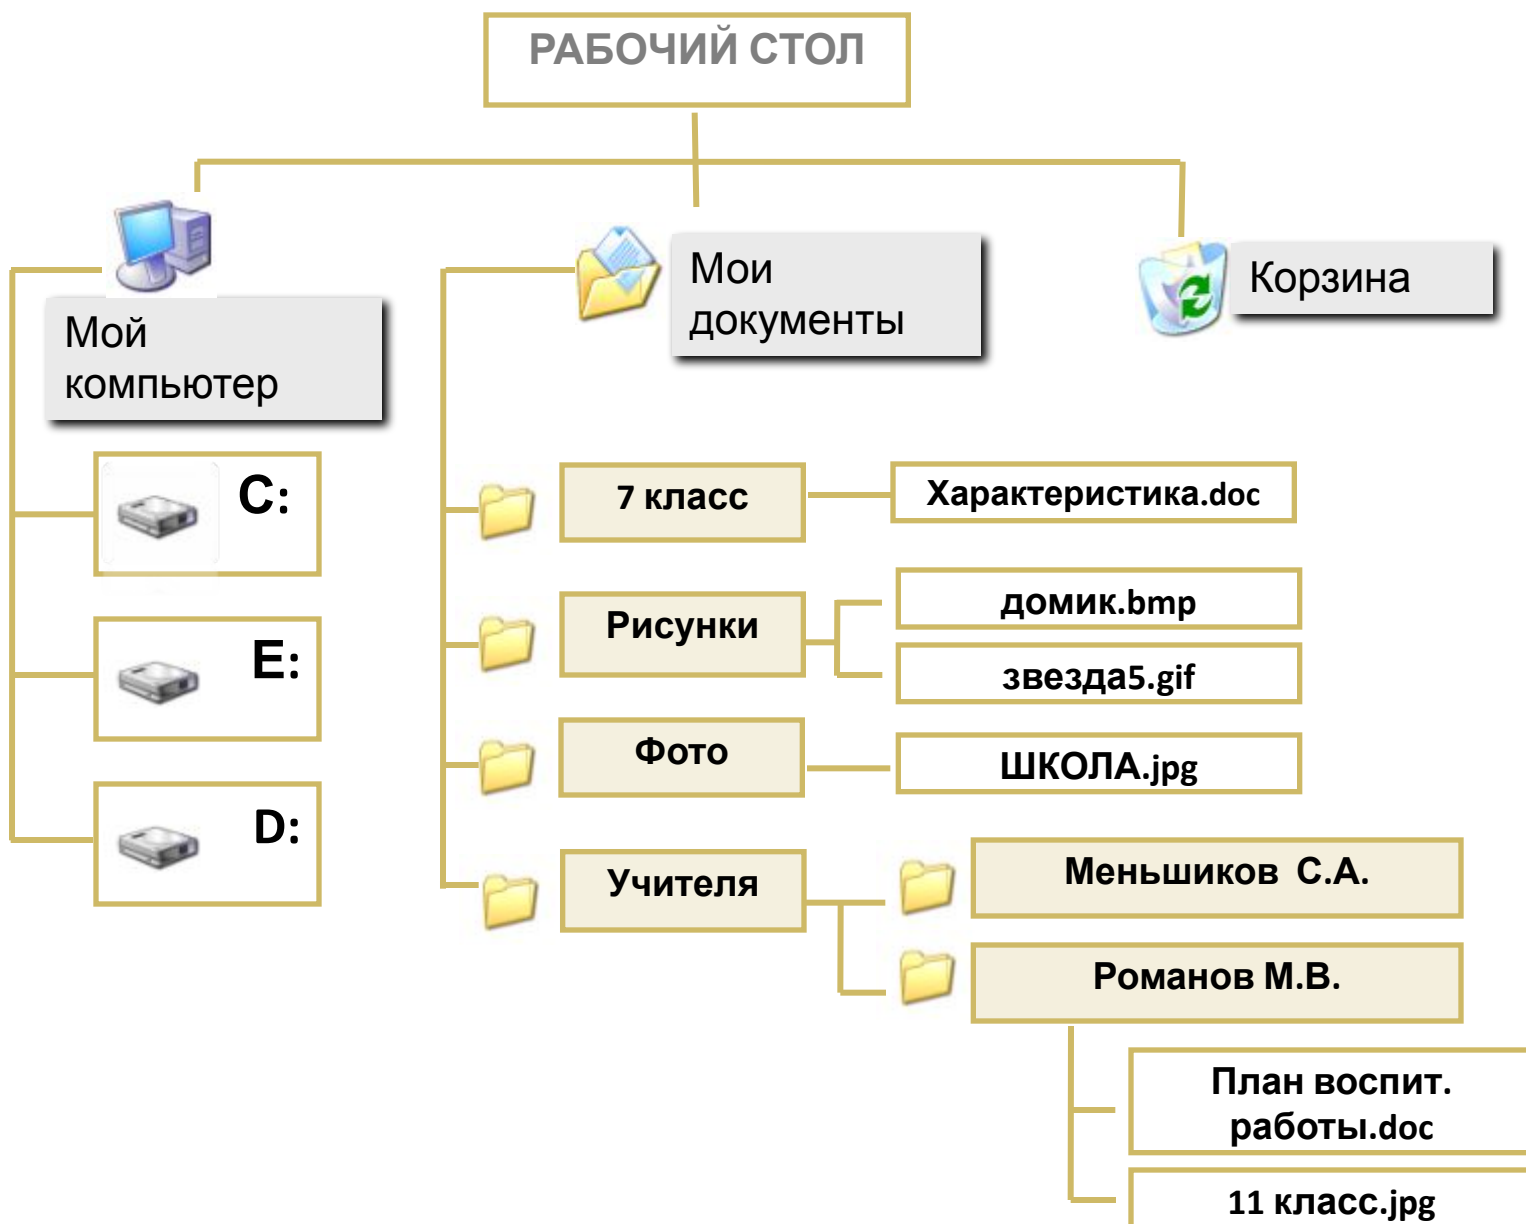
РАБОЧИЙ СТОЛ

Мой компьютер

C:

E:

D:

Мои документы

7 класс

Характеристика.doc

Рисунки

домик.bmp

звезда5.gif

Фото

ШКОЛА.jpg

Учителя

Меньшиков С.А.

Романов М.В.

План воспит. работы.doc

11 класс.jpg

Корзина